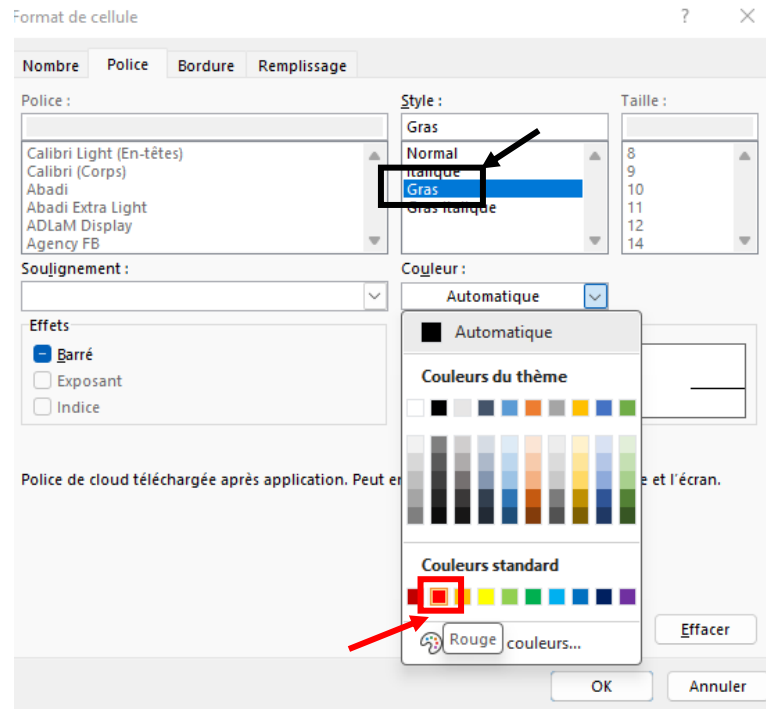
Format de cellule

?

Nombre | Police | Bordure | Remplissage

Police :

Calibri Light (En-têtes)
Calibri (Corps)
Abadi
Abadi Extra Light
ADLaM Display
Agency FB

Style :

Gras

Normal
Italique
Gras
Gras italique

Taille :

8
9
10
11
12
14

Soulignement :

Couleur :

Automatique

Effets

Barré
Exposant
Indice

Automatique

Couleurs du thème

Couleurs standard

Rouge

couleurs...

Police de cloud téléchargée après application. Peut er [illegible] e et l'écran.

Effacer

OK

Annuler